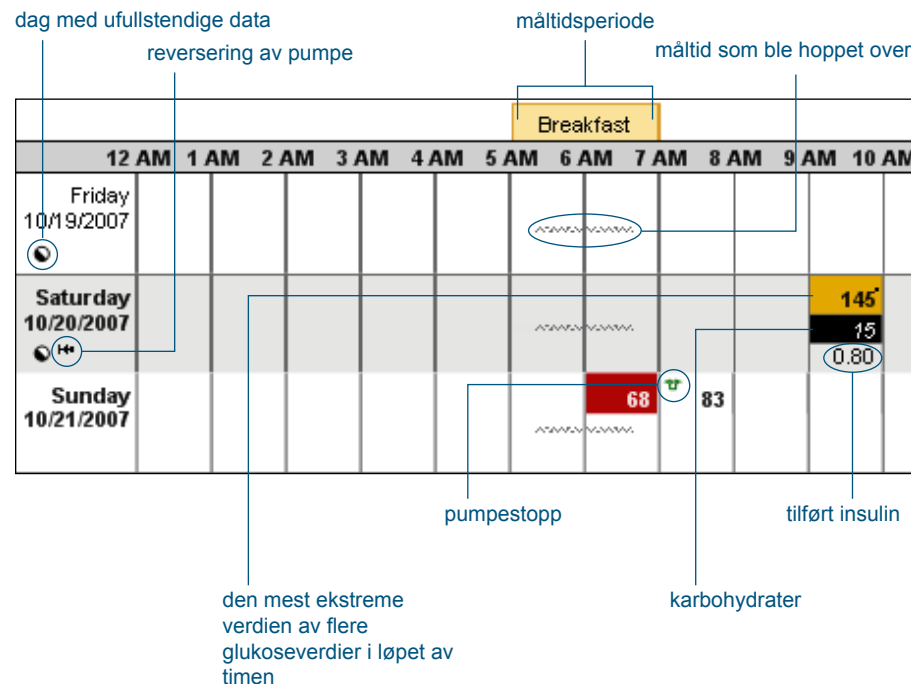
dag med ufullstendige data

reversering av pumpe

måltidsperiode

måltid som ble hoppet over

Breakfast

| | 12 AM | 1 AM | 2 AM | 3 AM | 4 AM | 5 AM | 6 AM | 7 AM | 8 AM | 9 AM | 10 AM |
|---|---|---|---|---|---|---|---|---|---|---|---|
| Friday 10/19/2007 | | | | | | | | | | | |
| Saturday 10/20/2007 | | | | | | | | | | 145 15 0.80 | |
| Sunday 10/21/2007 | | | | | | | 68 | 83 | | | |

pumpestopp

tilført insulin

den mest ekstreme verdien av flere glukoseverdier i løpet av timen

karbohydrater